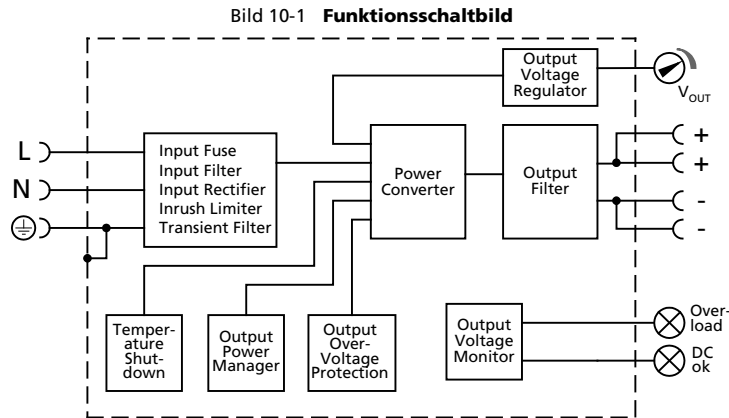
Bild 10-1 **Funktionsschaltbild**

Output Voltage Regulator

$V_{OUT}$

L

N

Input Fuse
Input Filter
Input Rectifier
Inrush Limiter
Transient Filter

Power Converter

Output Filter

+

+

-

-

Temperature Shutdown

Output Power Manager

Output Over-Voltage Protection

Output Voltage Monitor

Overload

DC ok